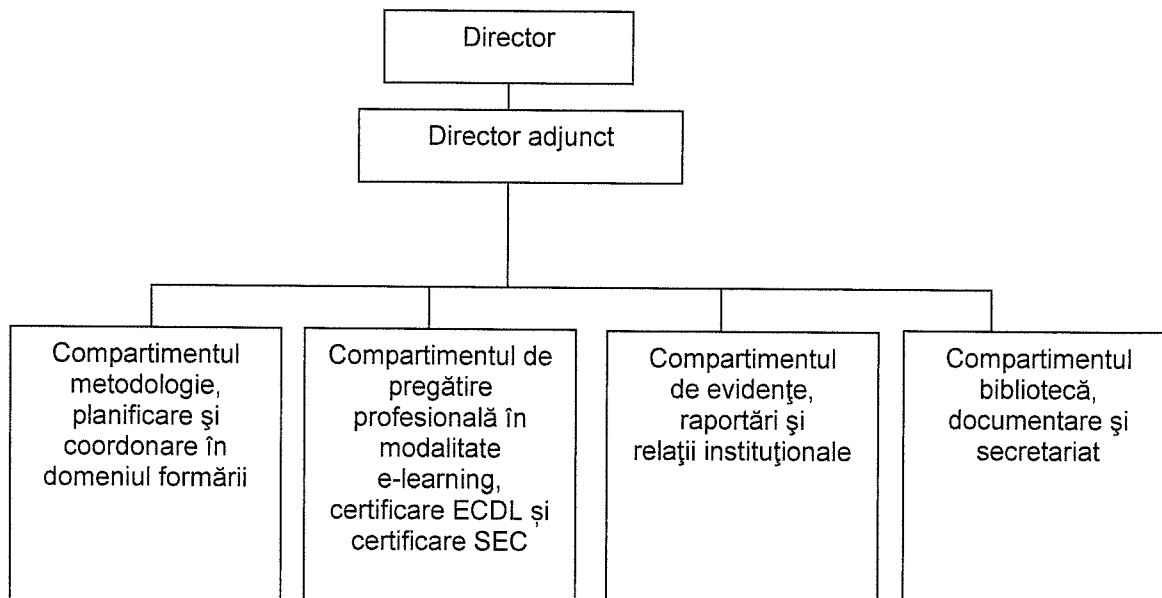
Director

Director adjunct

Compartimentul metodologie, planificare şi coordonare în domeniul formării

Compartimentul de pregătire profesională în modalitate e-learning, certificare ECDL și certificare SEC

Compartimentul de evidenţe, raportări şi relaţii instituţionale

Compartimentul bibliotecă, documentare şi secretariat